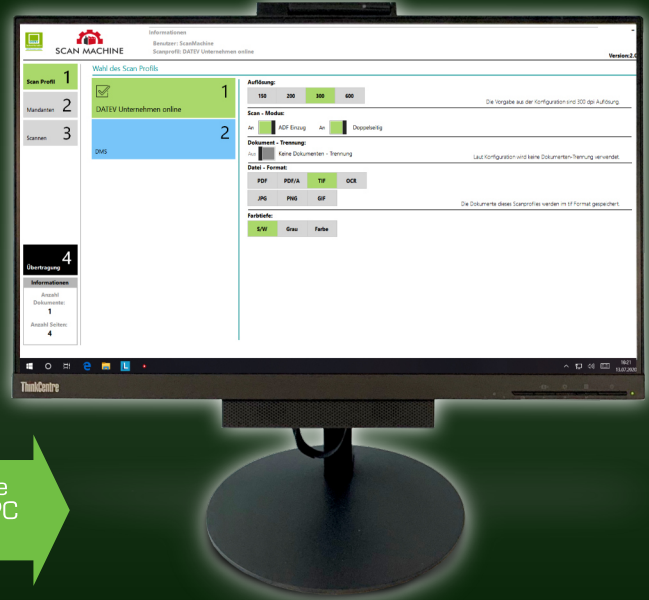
SCAN MACHINE

Informationen
Benutzer: ScanMachine
Scanprofil: DATEV Unternehmen online

Version:2.0

Scan Profil 1
Mandanten 2
Scannen 3

Wahl des Scan Profils

DATEV Unternehmen online 1

DMS 2

Auflösung:
150 200 300 600
Die Vorgabe aus der Konfiguration sind 300 dpi Auflösung.

Scan - Modus:
An ADF Einzug An Doppelseitig

Dokument - Trennung:
Aus Keine Dokumenten - Trennung
Laut Konfiguration wird keine Dokumenten-Trennung verwendet.

Datei - Format:
PDF PDF/A TIF OCR
JPG PNG GIF
Die Dokumente dieses Scanprofiles werden im tif Format gespeichert.

Farbtiefe:
S/W Grau Farbe

4 Übertragung

Informationen
Anzahl Dokumente:
1
Anzahl Seiten:
4

16:21
13.07.2020

ThinkCentre

e
PC